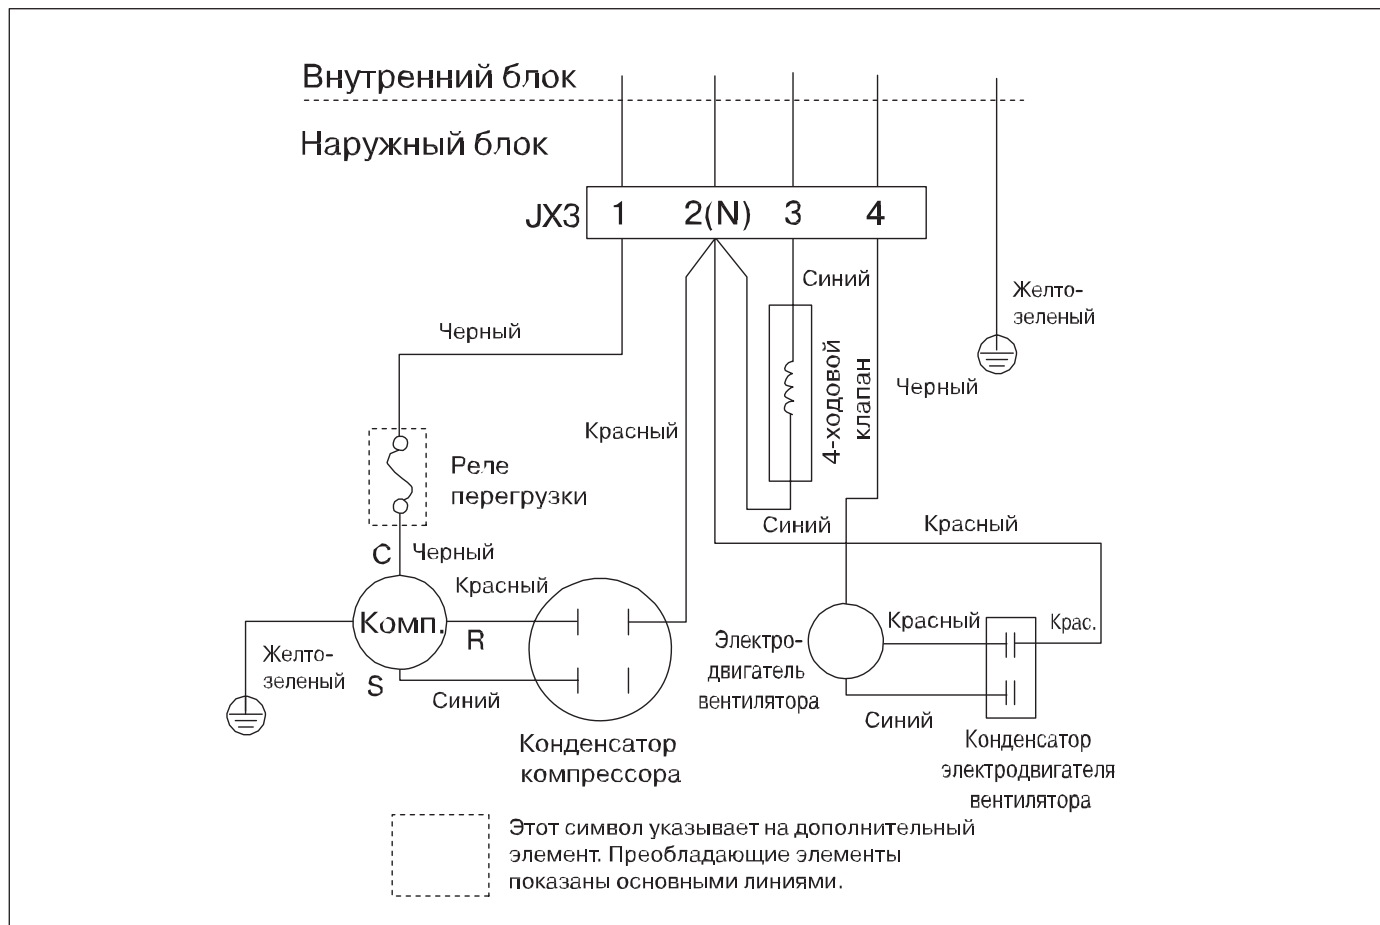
Внутренний блок

Наружный блок

JX3 1 2(N) 3 4

Синий

Желто-зеленый

Черный

4-ходовой клапан

Черный

Красный

Реле перегрузки

Синий

Красный

C Черный

Красный

Комп.

R

Желто-зеленый

S

Синий

Конденсатор компрессора

Электро-двигатель вентилятора

Красный

Крас.

Синий

Конденсатор электродвигателя вентилятора

Этот символ указывает на дополнительный элемент. Преобладающие элементы показаны основными линиями.